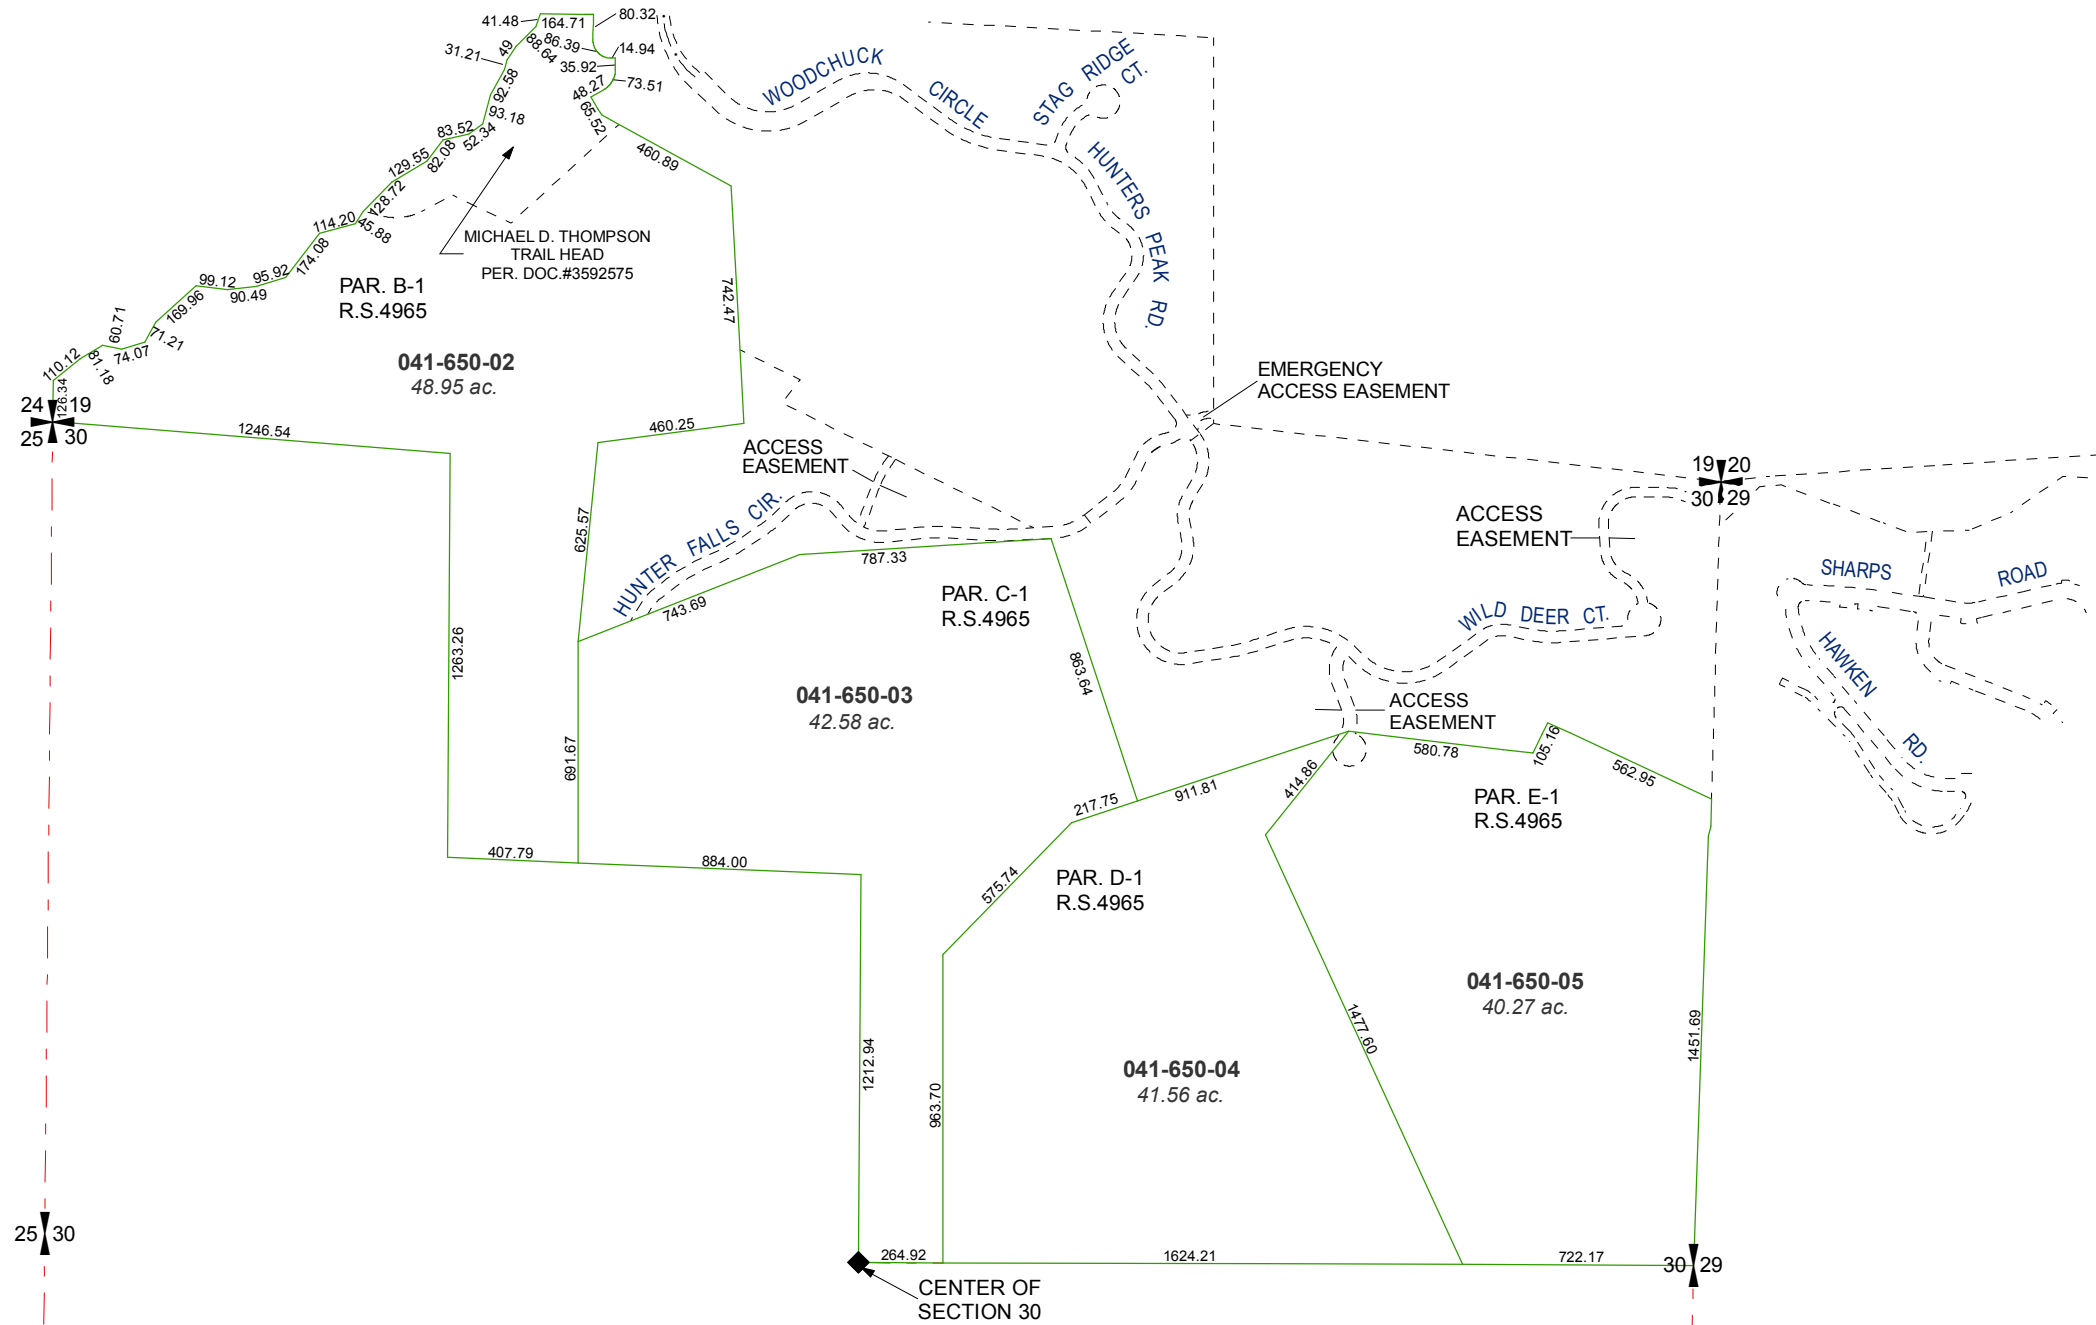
41.48
164.71
80.32
31.21
49
86.39
88.64
14.94
35.92
73.51
48.27
92.58
93.18
65.52
83.52
52.34
82.08
129.55
460.89
128.72
114.20
45.88
174.08
99.12
95.92
90.49
169.96
60.71
71.21
74.07
110.12
81.18
126.34

WOODCHUCK CIRCLE
STAG RIDGE CT.
HUNTERS PEAK RD.

MICHAEL D. THOMPSON
TRAIL HEAD
PER. DOC.#3592575

PAR. B-1
R.S.4965

041-650-02
48.95 ac.

742.47

24 19
25 30

1246.54

460.25

ACCESS
EASEMENT

EMERGENCY
ACCESS EASEMENT

HUNTER FALLS CIR.

625.57

787.33

PAR. C-1
R.S.4965

743.69

1263.26

19 20
30 29

ACCESS
EASEMENT

SHARPS ROAD

WILD DEER CT.

HAWKEN RD.

863.64

041-650-03
42.58 ac.

691.67

ACCESS
EASEMENT

580.78
105.16
562.95

PAR. E-1
R.S.4965

414.86
217.75
911.81

407.79
884.00

575.74

PAR. D-1
R.S.4965

041-650-05
40.27 ac.

1477.60

1451.69

1212.94

963.70

041-650-04
41.56 ac.

25 30

264.92
1624.21
722.17

30 29

CENTER OF
SECTION 30